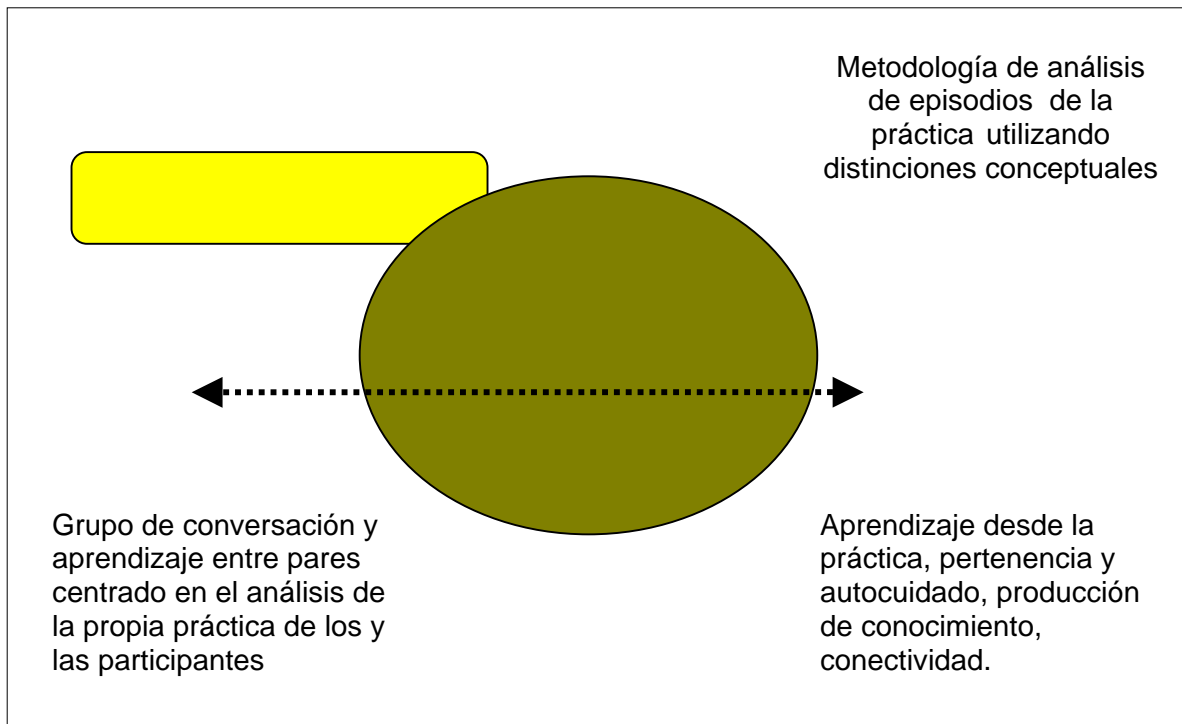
Metodología de análisis de episodios de la práctica utilizando distinciones conceptuales

Grupo de conversación y aprendizaje entre pares centrado en el análisis de la propia práctica de los y las participantes

Aprendizaje desde la práctica, pertenencia y autocuidado, producción de conocimiento, conectividad.